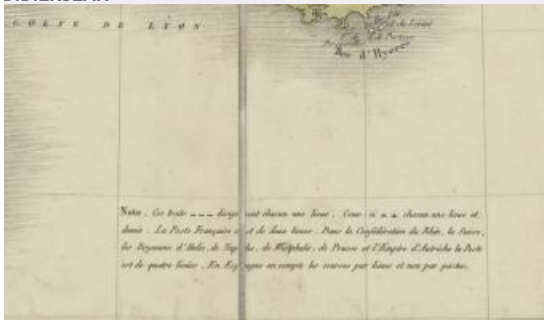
GOLFE DE LYON

I. du Levant
I. de Porquerolles
Iles d'Hyeres

Nota. Ces traits - - - désignent chacun une Lieue. Ceux-ci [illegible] chacun une Lieue et demie. La Poste Française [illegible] et de deux lieues. Dans la Confédération du Rhin, la Suisse, les Royaumes d'Italie, de Naples, de Westphalie, de Prusse et l'Empire d'Autriche la Poste est de quatre lieues. En Angleterre on compte les courses par lieues et non par postes.